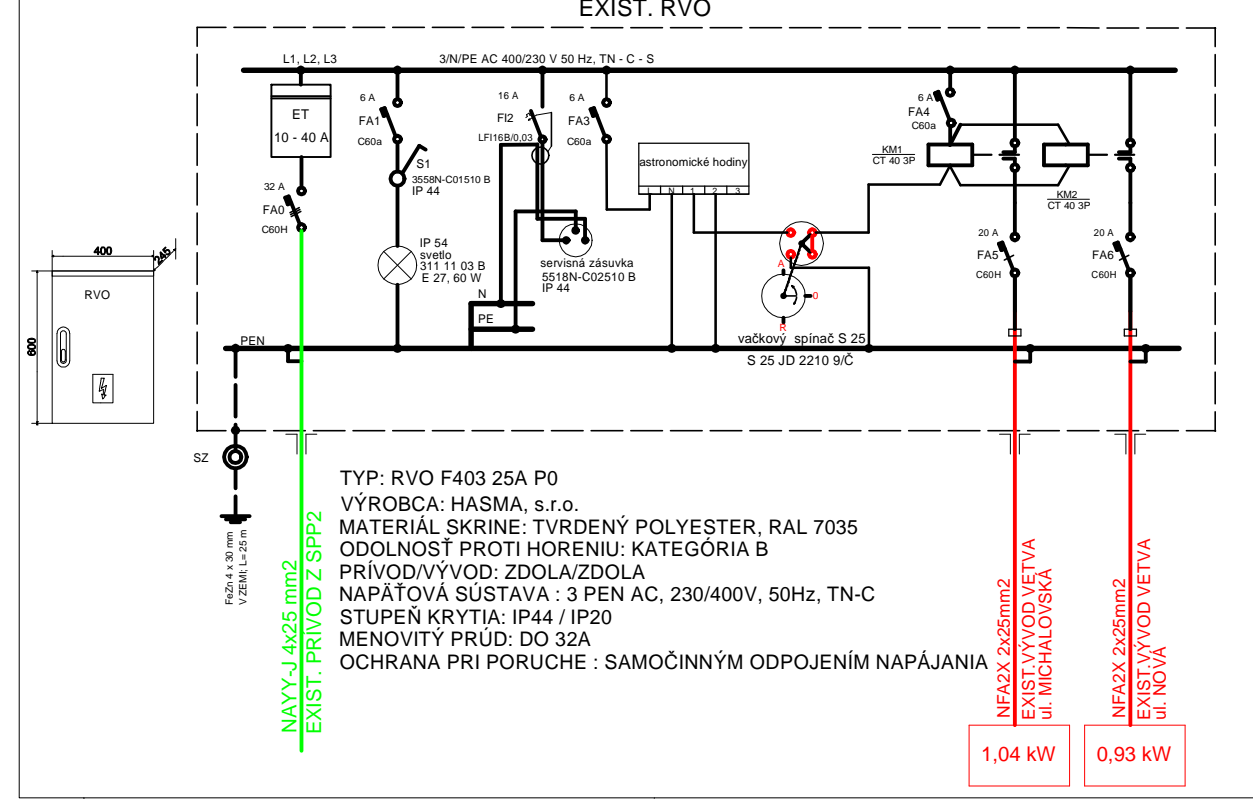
EXIST. RVO

L1, L2, L3

3/N/PE AC 400/230 V 50 Hz, TN - C - S

ET
10 - 40 A

6 A
FA1
C60a

16 A
FI2
LFI16B/0,03

6 A
FA3
C60a

6 A
FA4
C60a

KM1
CT 40 3P

KM2
CT 40 3P

S1
3558N-C01510 B
IP 44

astronomické hodiny

L N 1 2 3

32 A
FA0
C60H

IP 54
svetlo
311 11 03 B
E 27, 60 W

servisná zásuvka
5518N-C02510 B
IP 44

N

PE

A
0
R

vačkový spínač S 25
S 25 JD 2210 9/Č

20 A
FA5
C60H

20 A
FA6
C60H

PEN

400
245
600
RVO

SZ

FeZn 4 x 30 mm
V ZEMI; L= 25 m

NAYY-J 4x25 mm2
EXIST. PRÍVOD Z SPP2

TYP: RVO F403 25A P0
VÝROBCA: HASMA, s.r.o.
MATERIÁL SKRINE: TVRDENÝ POLYESTER, RAL 7035
ODOLNOSŤ PROTI HORENIU: KATEGÓRIA B
PRÍVOD/VÝVOD: ZDOLA/ZDOLA
NAPÄŤOVÁ SÚSTAVA : 3 PEN AC, 230/400V, 50Hz, TN-C
STUPEŇ KRYTIA: IP44 / IP20
MENOVITÝ PRÚD: DO 32A
OCHRANA PRI PORUCHE : SAMOČINNÝM ODPOJENÍM NAPÁJANIA

NFA2X 2x25mm2
EXIST.VÝVOD VETVA
ul. MICHALOVSKÁ

NFA2X 2x25mm2
EXIST.VÝVOD VETVA
ul. NOVÁ

1,04 kW

0,93 kW